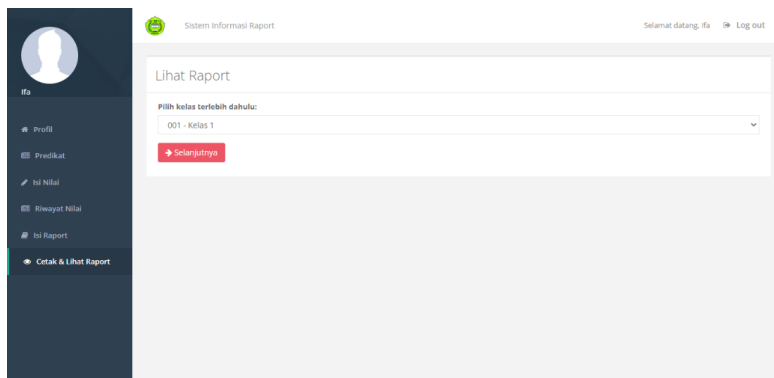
Sistem Informasi Raport

Selamat datang, Ifa Log out

Ifa

Profil

Predikat

Isi Nilai

Riwayat Nilai

Isi Raport

Cetak & Lihat Raport

Lihat Raport

Pilih kelas terlebih dahulu:

001 - Kelas 1

Selanjutnya